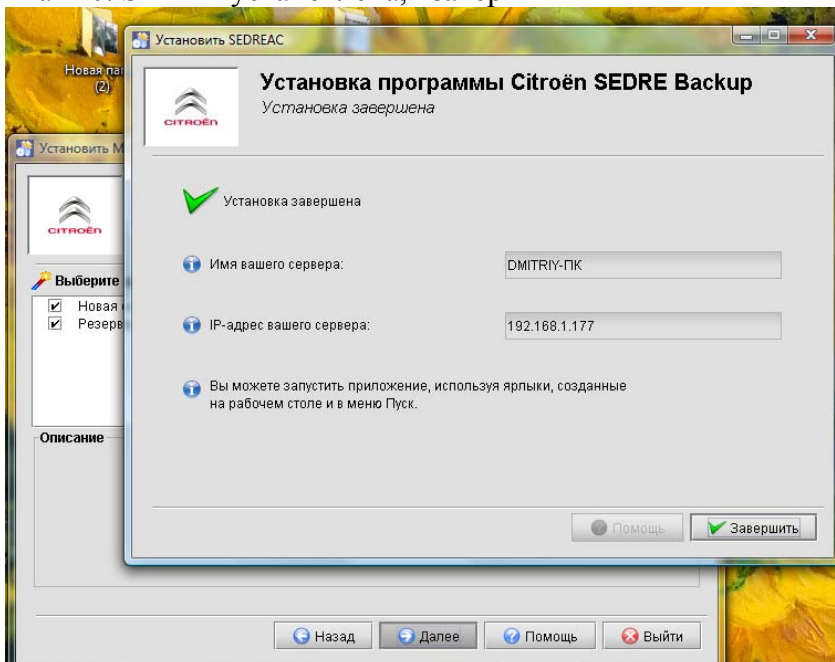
Новая па (2)

Установить SEDREAC

Установка программы Citroën SEDRE Backup
Установка завершена

CITROËN

Установка завершена

Имя вашего сервера:
DMITRIY-ПК

IP-адрес вашего сервера:
192.168.1.177

Вы можете запустить приложение, используя ярлыки, созданные на рабочем столе и в меню Пуск.

Помощь
Завершить

Установить М

CITROËN

Выберите
Новая
Резерв

Описание

Назад
Далее
Помощь
Выйти